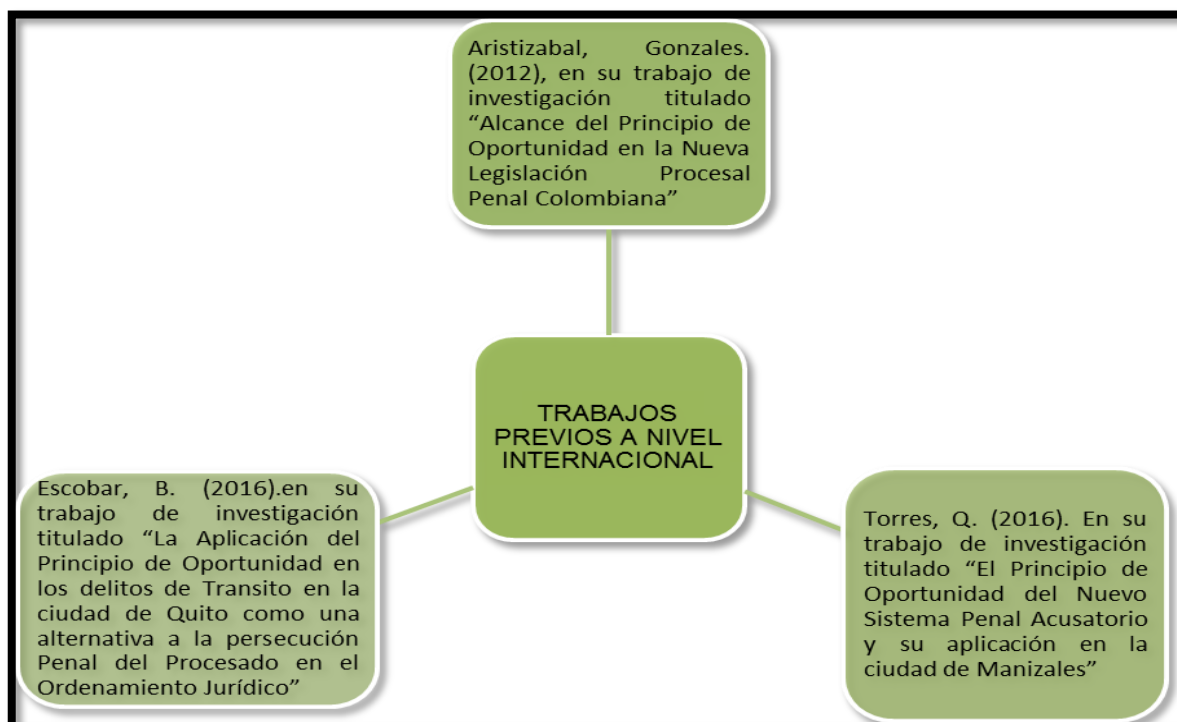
Aristizabal, Gonzales. (2012), en su trabajo de investigación titulado “Alcance del Principio de Oportunidad en la Nueva Legislación Procesal Penal Colombiana”

TRABAJOS PREVIOS A NIVEL INTERNACIONAL

Escobar, B. (2016).en su trabajo de investigación titulado “La Aplicación del Principio de Oportunidad en los delitos de Transito en la ciudad de Quito como una alternativa a la persecución Penal del Procesado en el Ordenamiento Jurídico”

Torres, Q. (2016). En su trabajo de investigación titulado “El Principio de Oportunidad del Nuevo Sistema Penal Acusatorio y su aplicación en la ciudad de Manizales”